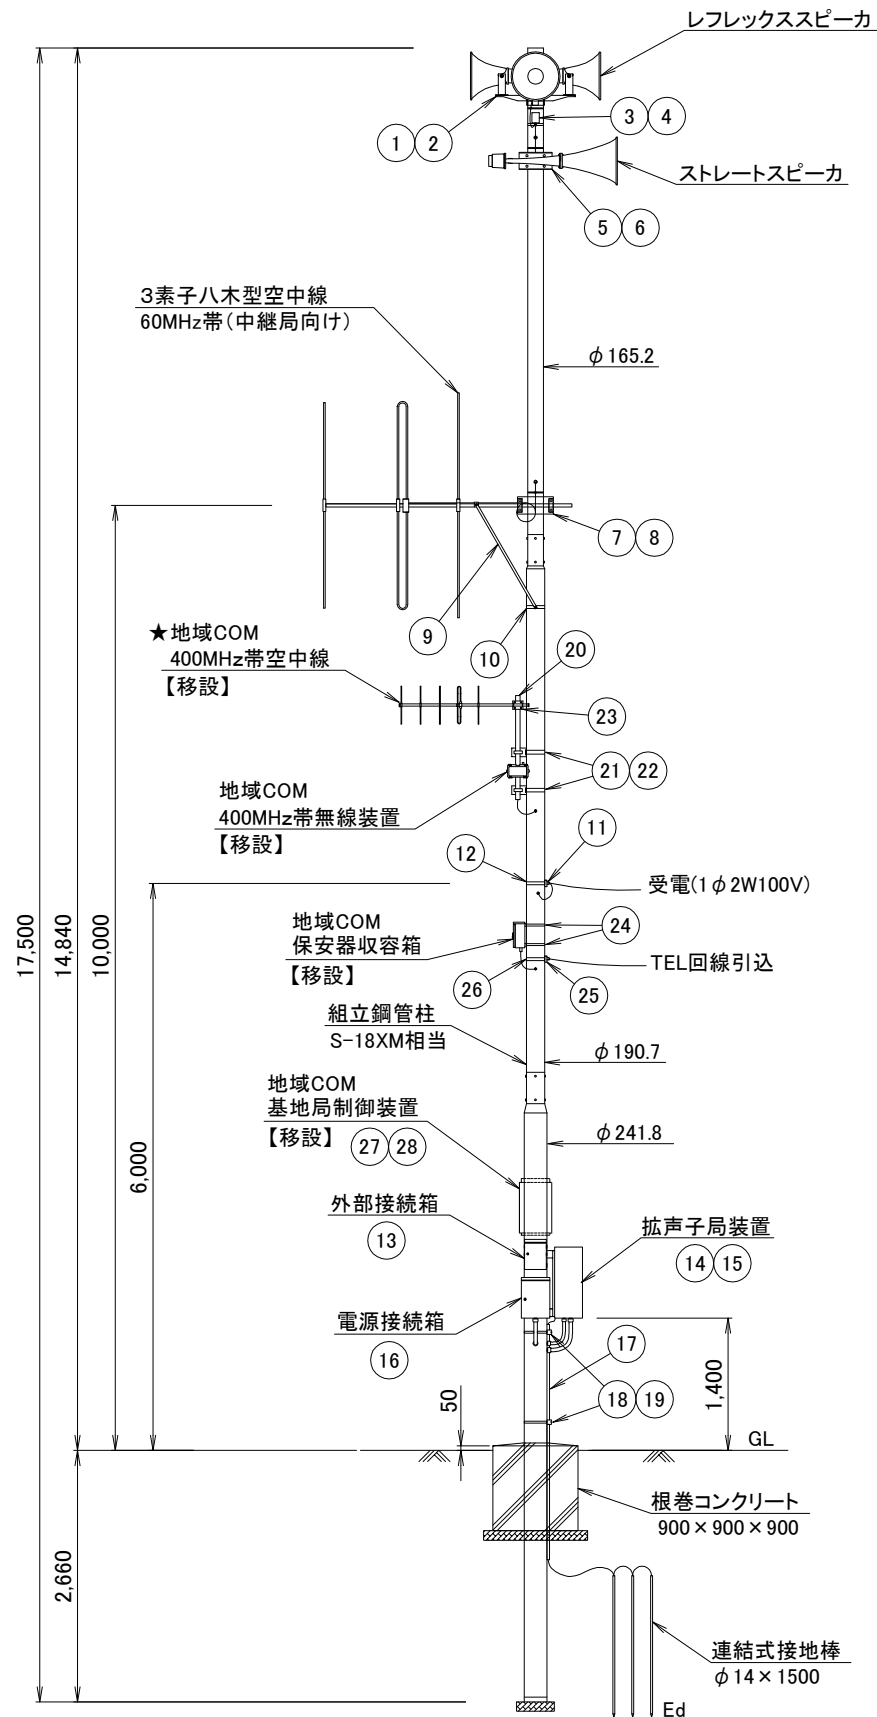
レフレックススピーカ

1 2

3 4

ストレートスピーカ

5 6

3素子八木型空中線
60MHz帯(中継局向け)

$\phi$165.2

7 8

9

10

★地域COM
400MHz帯空中線
【移設】

20

23

21 22

地域COM
400MHz帯無線装置
【移設】

11

12

受電(1$\phi$2W100V)

地域COM
保安器収容箱
【移設】

24

TEL回線引込

26

25

組立鋼管柱
S-18XM相当

$\phi$190.7

地域COM
基地局制御装置
【移設】 27 28

$\phi$241.8

外部接続箱
13

拡声子局装置
14 15

電源接続箱
16

17

18 19

1,400

50

GL

根巻コンクリート
900×900×900

連結式接地棒
$\phi$14×1500

Ed

17,500

14,840

10,000

6,000

2,660